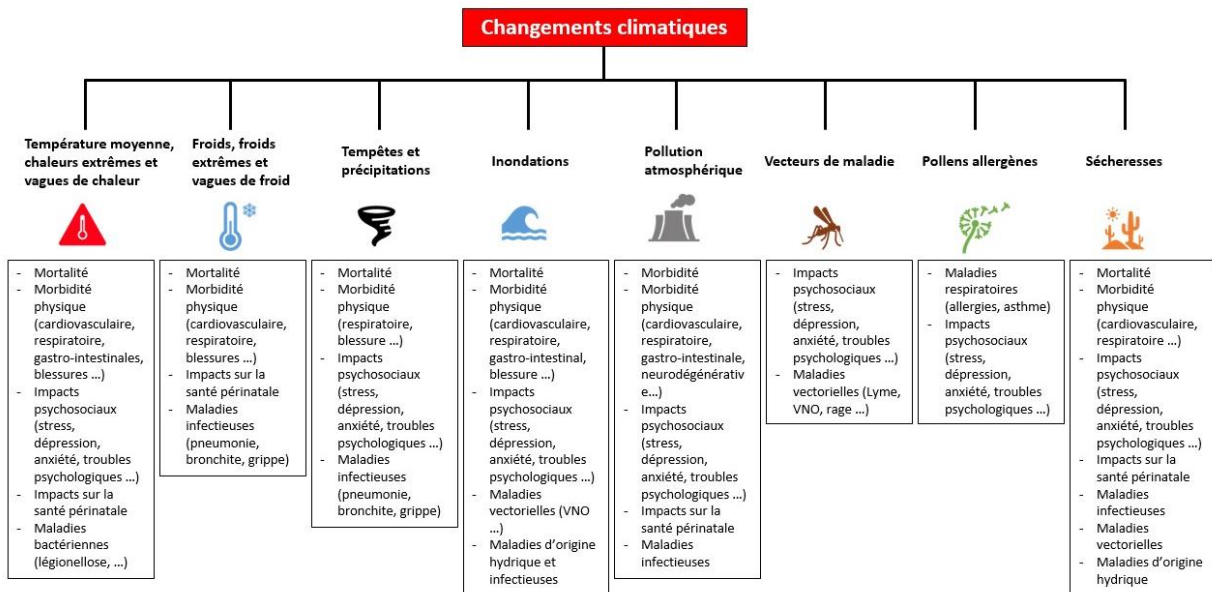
Changements climatiques

Température moyenne, chaleurs extrêmes et vagues de chaleur

- Mortalité
- Morbidité physique (cardiovasculaire, respiratoire, gastro-intestinales, blessures …)
- Impacts psychosociaux (stress, dépression, anxiété, troubles psychologiques …)
- Impacts sur la santé périnatale
- Maladies bactériennes (légionellose, …)

Froids, froids extrêmes et vagues de froid

- Mortalité
- Morbidité physique (cardiovasculaire, respiratoire, blessures …)
- Impacts sur la santé périnatale
- Maladies infectieuses (pneumonie, bronchite, grippe)

Tempêtes et précipitations

- Mortalité
- Morbidité physique (respiratoire, blessure …)
- Impacts psychosociaux (stress, dépression, anxiété, troubles psychologiques …)
- Maladies infectieuses (pneumonie, bronchite, grippe)

Inondations

- Mortalité
- Morbidité physique (cardiovasculaire, respiratoire, gastro-intestinal, blessure …)
- Impacts psychosociaux (stress, dépression, anxiété, troubles psychologiques …)
- Maladies vectorielles (VNO …)
- Maladies d'origine hydrique et infectieuses

Pollution atmosphérique

- Morbidité
- Morbidité physique (cardiovasculaire, respiratoire, gastro-intestinale, neurodégénérative…)
- Impacts psychosociaux (stress, dépression, anxiété, troubles psychologiques …)
- Impacts sur la santé périnatale
- Maladies infectieuses

Vecteurs de maladie

- Impacts psychosociaux (stress, dépression, anxiété, troubles psychologiques …)
- Maladies vectorielles (Lyme, VNO, rage …)

Pollens allergènes

- Maladies respiratoires (allergies, asthme)
- Impacts psychosociaux (stress, dépression, anxiété, troubles psychologiques …)

Sécheresses

- Mortalité
- Morbidité physique (cardiovasculaire, respiratoire …)
- Impacts psychosociaux (stress, dépression, anxiété, troubles psychologiques …)
- Impacts sur la santé périnatale
- Maladies infectieuses
- Maladies vectorielles
- Maladies d'origine hydrique